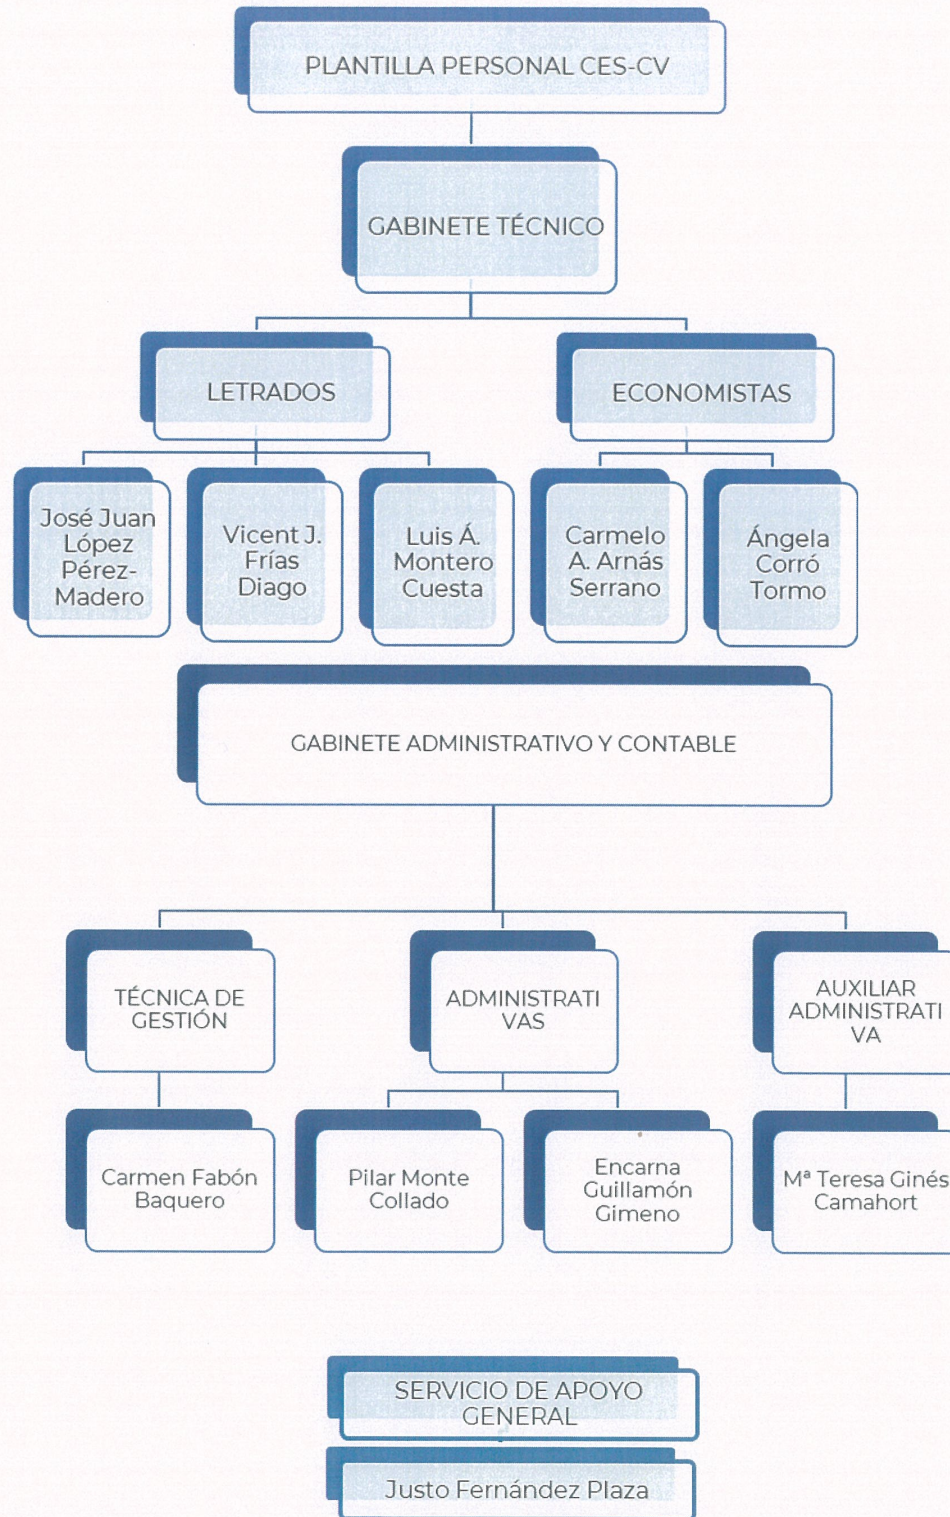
PLANTILLA PERSONAL CES-CV

GABINETE TÉCNICO

LETRADOS

ECONOMISTAS

José Juan López Pérez-Madero

Vicent J. Frías Diago

Luis Á. Montero Cuesta

Carmelo A. Arnás Serrano

Ángela Corró Tormo

GABINETE ADMINISTRATIVO Y CONTABLE

TÉCNICA DE GESTIÓN

ADMINISTRATI VAS

AUXILIAR ADMINISTRATI VA

Carmen Fabón Baquero

Pilar Monte Collado

Encarna Guillamón Gimeno

Mª Teresa Ginés Camahort

SERVICIO DE APOYO GENERAL

Justo Fernández Plaza